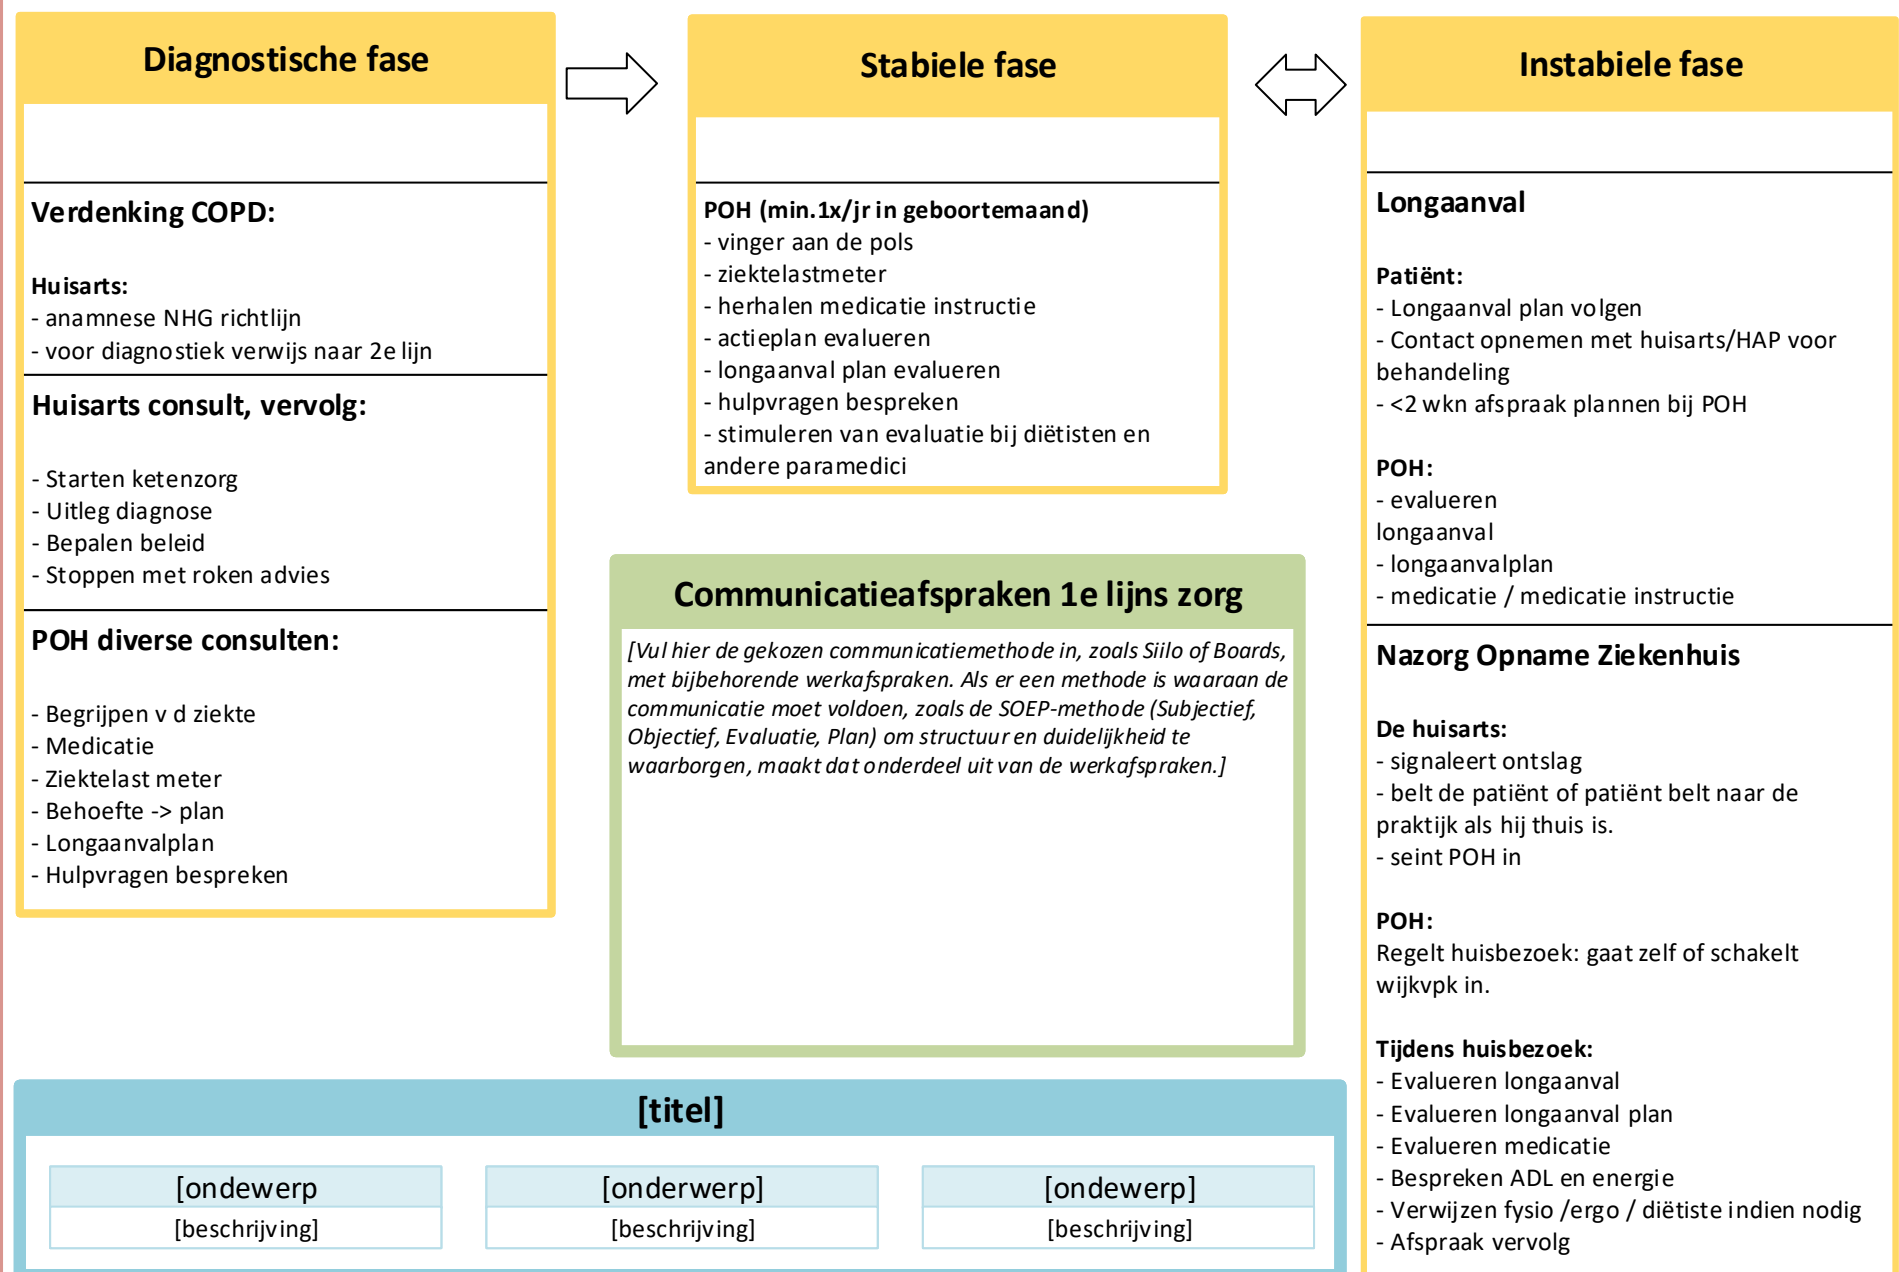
Diagnostische fase

Verdenking COPD:

Huisarts:
- anamnese NHG richtlijn
- voor diagnostiek verwijs naar 2e lijn

Huisarts consult, vervolg:

- Starten ketenzorg
- Uitleg diagnose
- Bepalen beleid
- Stoppen met roken advies

POH diverse consulten:

- Begrijpen v d ziekte
- Medicatie
- Ziektelast meter
- Behoefte -> plan
- Longaanvalplan
- Hulpvragen bespreken

Stabiele fase

POH (min.1x/jr in geboortemaand)
- vinger aan de pols
- ziektelastmeter
- herhalen medicatie instructie
- actieplan evalueren
- longaanval plan evalueren
- hulpvragen bespreken
- stimuleren van evaluatie bij diëtisten en andere paramedici

Communicatieafspraken 1e lijns zorg

[Vul hier de gekozen communicatiemethode in, zoals Siilo of Boards, met bijbehorende werkafspraken. Als er een methode is waaraan de communicatie moet voldoen, zoals de SOEP-methode (Subjectief, Objectief, Evaluatie, Plan) om structuur en duidelijkheid te waarborgen, maakt dat onderdeel uit van de werkafspraken.]

Instabiele fase

Longaanval

Patiënt:
- Longaanval plan volgen
- Contact opnemen met huisarts/HAP voor behandeling
- <2 wkn afspraak plannen bij POH

POH:
- evalueren longaanval
- longaanvalplan
- medicatie / medicatie instructie

Nazorg Opname Ziekenhuis

De huisarts:
- signaleert ontslag
- belt de patiënt of patiënt belt naar de praktijk als hij thuis is.
- seint POH in

POH:
Regelt huisbezoek: gaat zelf of schakelt wijkvpk in.

Tijdens huisbezoek:
- Evalueren longaanval
- Evalueren longaanval plan
- Evalueren medicatie
- Bespreken ADL en energie
- Verwijzen fysio /ergo / diëtiste indien nodig
- Afspraak vervolg

[titel]

| [ondewerp | [onderwerp] | [ondewerp] |
|---|---|---|
| [beschrijving] | [beschrijving] | [beschrijving] |